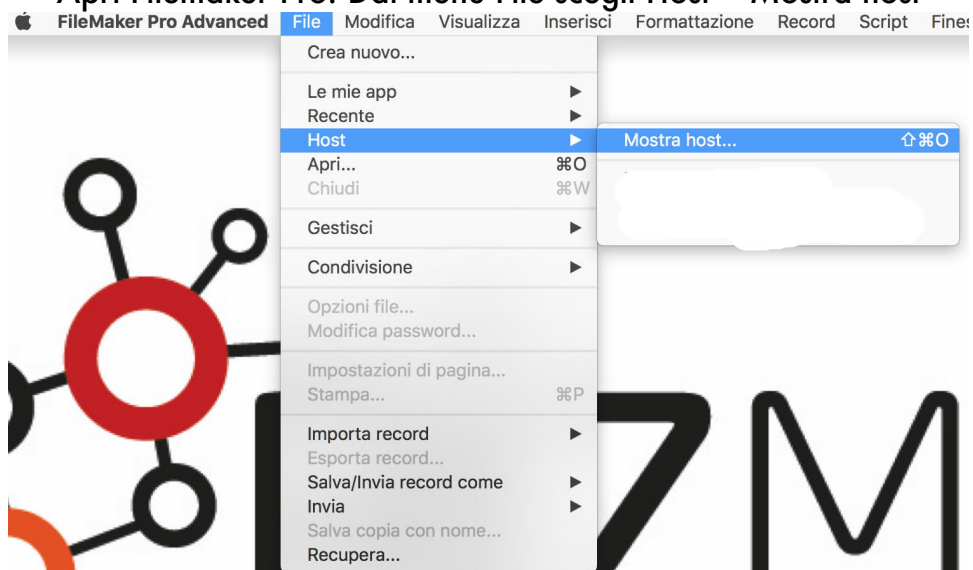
FileMaker Pro Advanced File Modifica Visualizza Inserisci Formattazione Record Script Fines

Crea nuovo...

Le mie app
Recente
Host
Apri... ⌘O
Chiudi ⌘W

Gestisci

Condivisione

Opzioni file...
Modifica password...

Impostazioni di pagina...
Stampa... ⌘P

Importa record
Esporta record...
Salva/Invia record come
Invia
Salva copia con nome...
Recupera...

Mostra host... ⇧⌘O